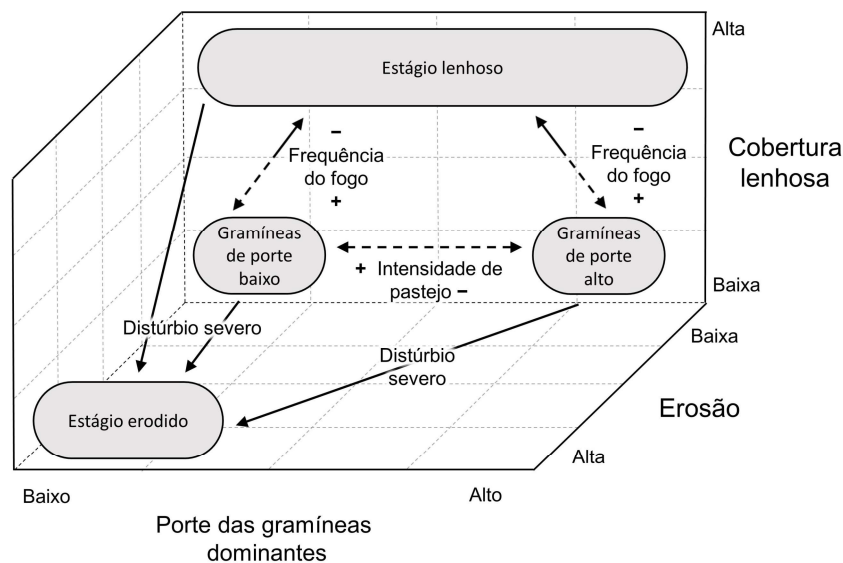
Alta

Estágio lenhoso

–
Frequência do fogo
+

–
Frequência do fogo
+

Cobertura lenhosa

Gramíneas de porte baixo

+ Intensidade de pastejo –

Gramíneas de porte alto

Baixa

Distúrbio severo

Baixa

Distúrbio severo

Estágio erodido

Erosão

Alta

Baixo

Alto

Porte das gramíneas dominantes